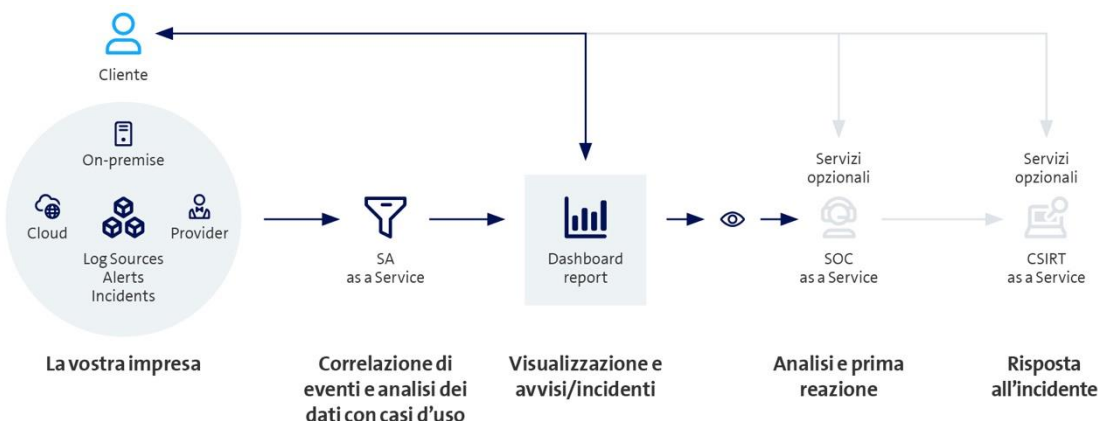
Cliente

On-premise

Cloud

Provider

Log Sources
Alerts
Incidents

SA
as a Service

Dashboard
report

Servizi
opzionali

SOC
as a Service

Servizi
opzionali

CSIRT
as a Service

La vostra impresa

Correlazione di eventi e analisi dei dati con casi d'uso

Visualizzazione e avvisi/incidenti

Analisi e prima reazione

Risposta all'incidente